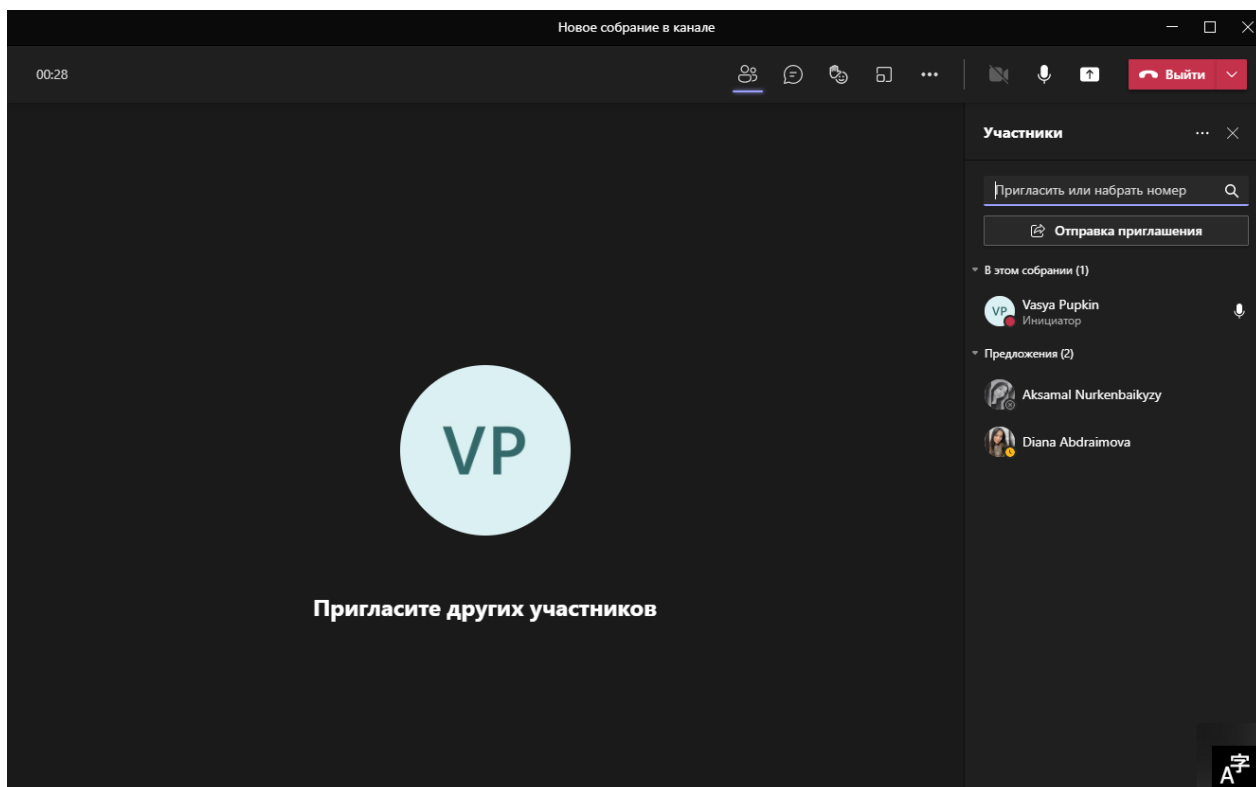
Новое собрание в канале

00:28

Выйти

Участники

Пригласить или набрать номер

Отправка приглашения

В этом собрании (1)

VP Vasya Pupkin
Инициатор

Предложения (2)

Aksamal Nurkenbaikyzy

Diana Abdraimova

VP

Пригласите других участников